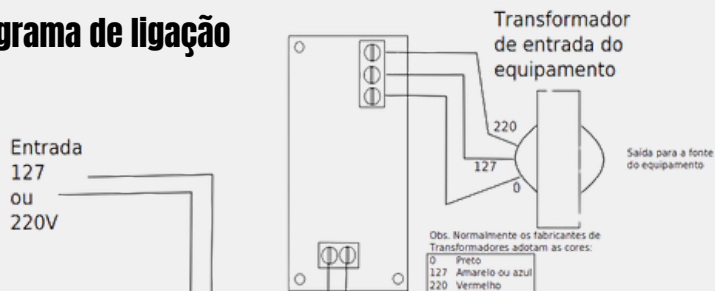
grama de ligação

Entrada
127
ou
220V

Transformador de entrada do equipamento

220
127
0

Saída para a fonte do equipamento

Obs. Normalmente os fabricantes de Transformadores adotam as cores:

| | |
|---|---|
| 0 | Preto |
| 127 | Amarelo ou azul |
| 220 | Vermelho |